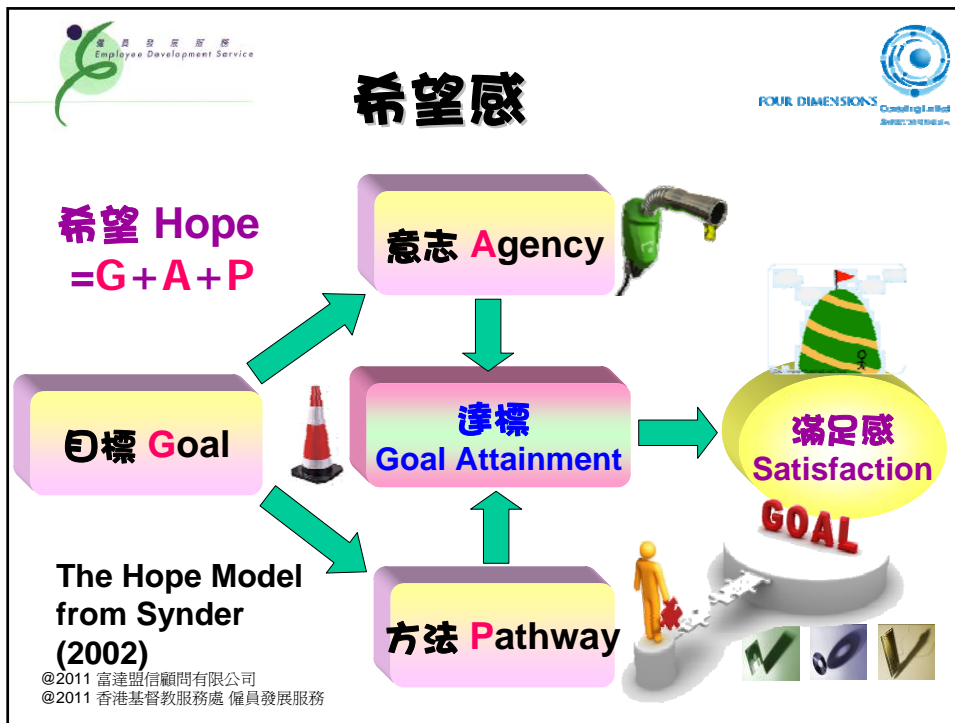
僱員發展服務
Employee Development Service

希望感

FOUR DIMENSIONS Consulting Limited

希望 Hope
=G+A+P

意志 Agency

目標 Goal

達標
Goal Attainment

滿足感
Satisfaction

GOAL

方法 Pathway

The Hope Model from Synder (2002)

@2011 富達盟信顧問有限公司
@2011 香港基督教服務處 僱員發展服務